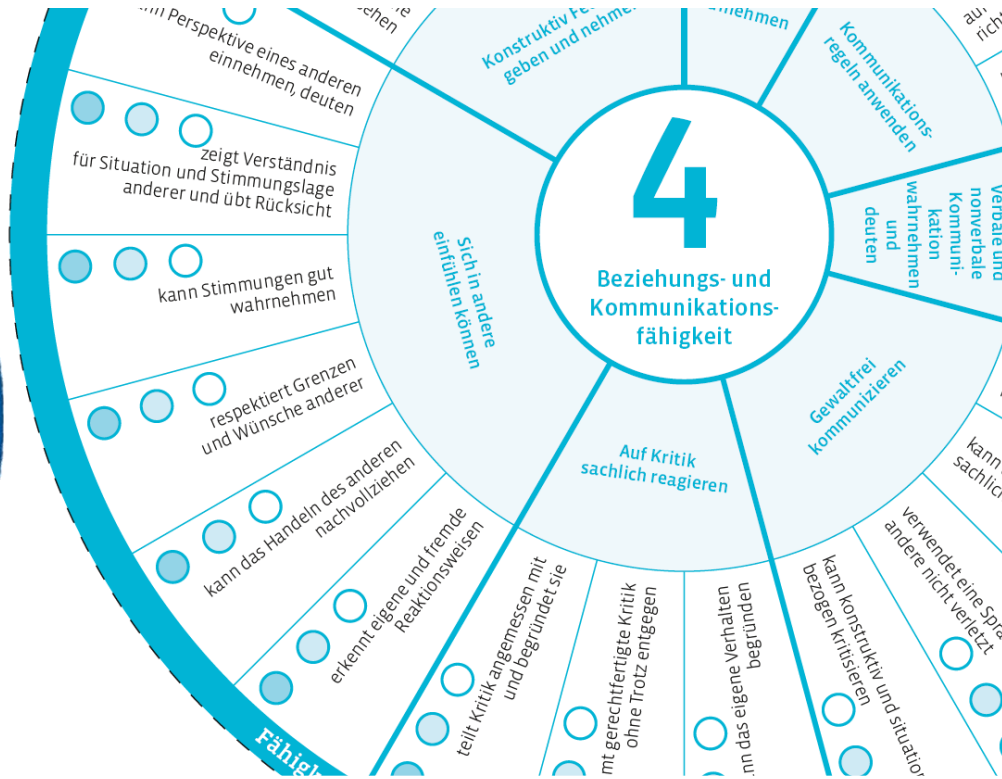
4

Beziehungs- und Kommunikationsfähigkeit

Konstruktiv Fe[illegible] geben und nehmen

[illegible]nehmen

Kommunikationsregeln anwenden

Verbale und nonverbale Kommunikation wahrnehmen und deuten

Gewaltfrei kommunizieren

Auf Kritik sachlich reagieren

Sich in andere einfühlen können

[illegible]ehen

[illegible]nn Perspektive eines anderen einnehmen, deuten

zeigt Verständnis für Situation und Stimmungslage anderer und übt Rücksicht

kann Stimmungen gut wahrnehmen

respektiert Grenzen und Wünsche anderer

kann das Handeln des anderen nachvollziehen

erkennt eigene und fremde Reaktionsweisen

teilt Kritik angemessen mit und begründet sie

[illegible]mt gerechtfertigte Kritik ohne Trotz entgegen

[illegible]nn das eigene Verhalten begründen

kann konstruktiv und situation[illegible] bezogen kritisieren

verwendet eine Spra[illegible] andere nicht verletzt

kann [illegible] sachlic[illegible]

au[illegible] rich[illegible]

Fähigk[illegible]